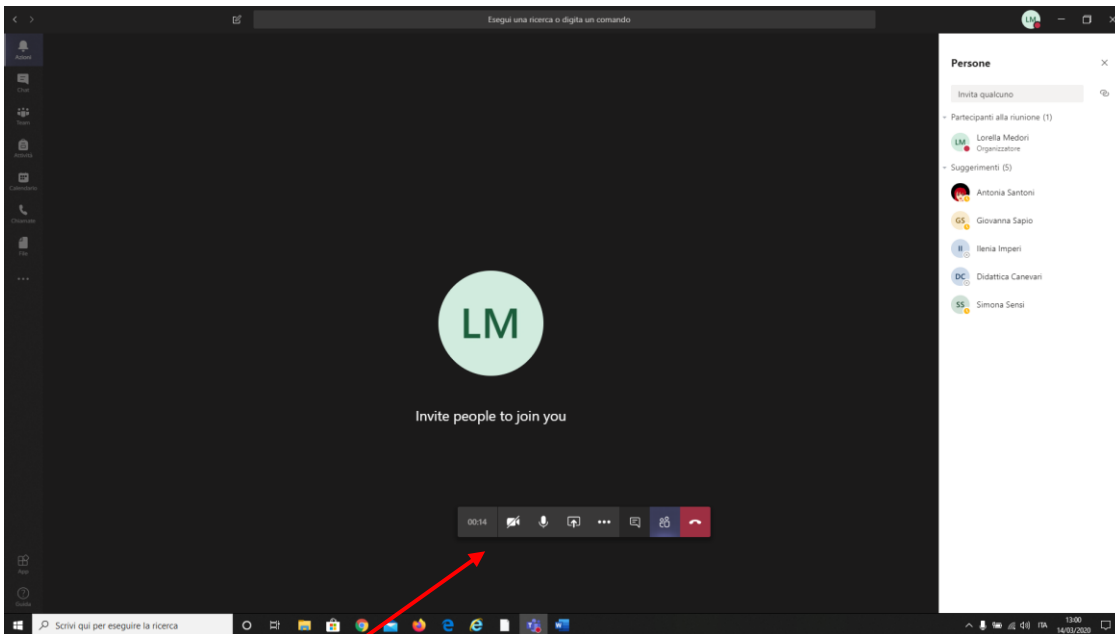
Esegui una ricerca o digita un comando

LM

Attività
Chat
Team
Attività
Calendario
Chiamate
File
...

LM

Invite people to join you

00:14

App
Guida

Persone

Invita qualcuno

Partecipanti alla riunione (1)

LM Lorella Medori
Organizzatore

Suggerimenti (5)

Antonia Santoni

GS Giovanna Sapio

II Ilenia Imperi

DC Didattica Canevari

SS Simona Sensi

Scrivi qui per eseguire la ricerca

ITA 13:00 14/03/2020